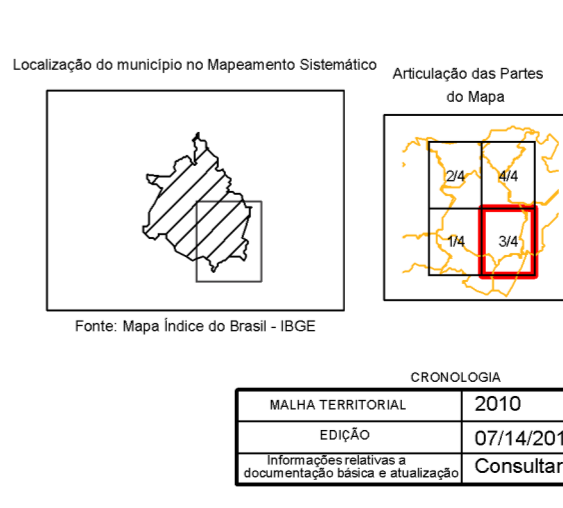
Localização do município no Mapeamento Sistemático

Fonte: Mapa Índice do Brasil - IBGE

Articulação das Partes do Mapa

| 2/4 | 4/4 |
|---|---|
| 1/4 | 3/4 |

CRONOLOGIA

| MALHA TERRITORIAL | 2010 |
|---|---|
| EDIÇÃO | 07/14/201 |
| Informações relativas a documentação básica e atualização | Consultar |